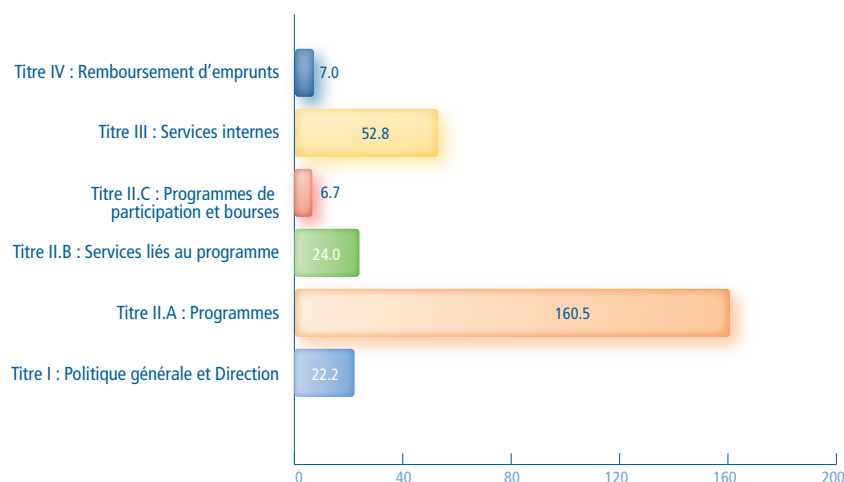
Titre IV : Remboursement d’emprunts
7.0
Titre III : Services internes
52.8
Titre II.C : Programmes de participation et bourses
6.7
Titre II.B : Services liés au programme
24.0
Titre II.A : Programmes
160.5
Titre I : Politique générale et Direction
22.2
0
40
80
120
160
200